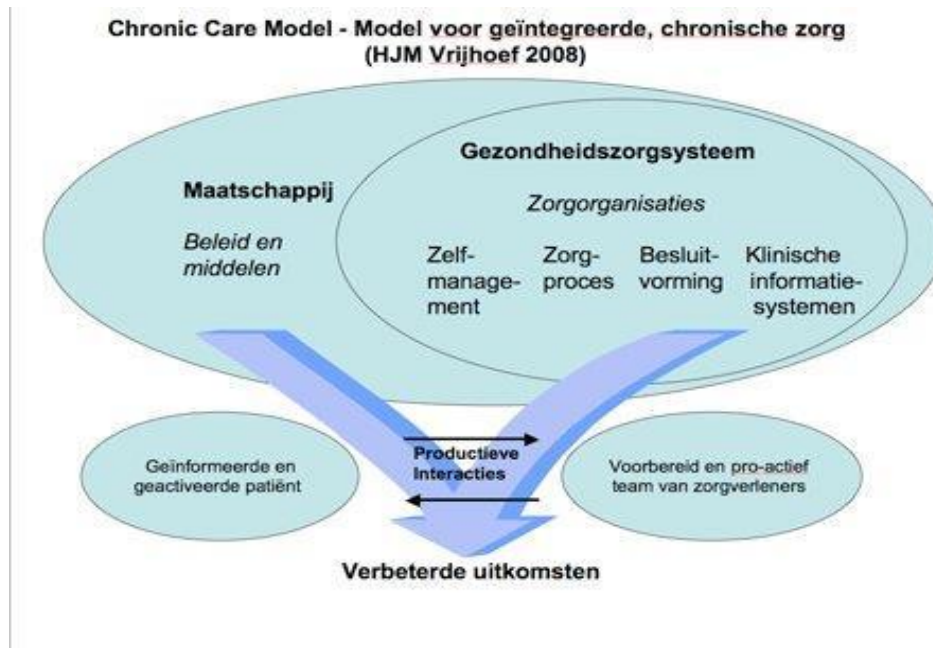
Chronic Care Model - Model voor geïntegreerde, chronische zorg (HJM Vrijhoef 2008)

Gezondheidszorgsysteem

Maatschappij

Zorgorganisaties

Beleid en middelen

Zelfmanagement

Zorgproces

Besluitvorming

Klinische informatiesystemen

Geïnformeerde en geactiveerde patiënt

Productieve Interacties

Voorbereid en pro-actief team van zorgverleners

Verbeterde uitkomsten